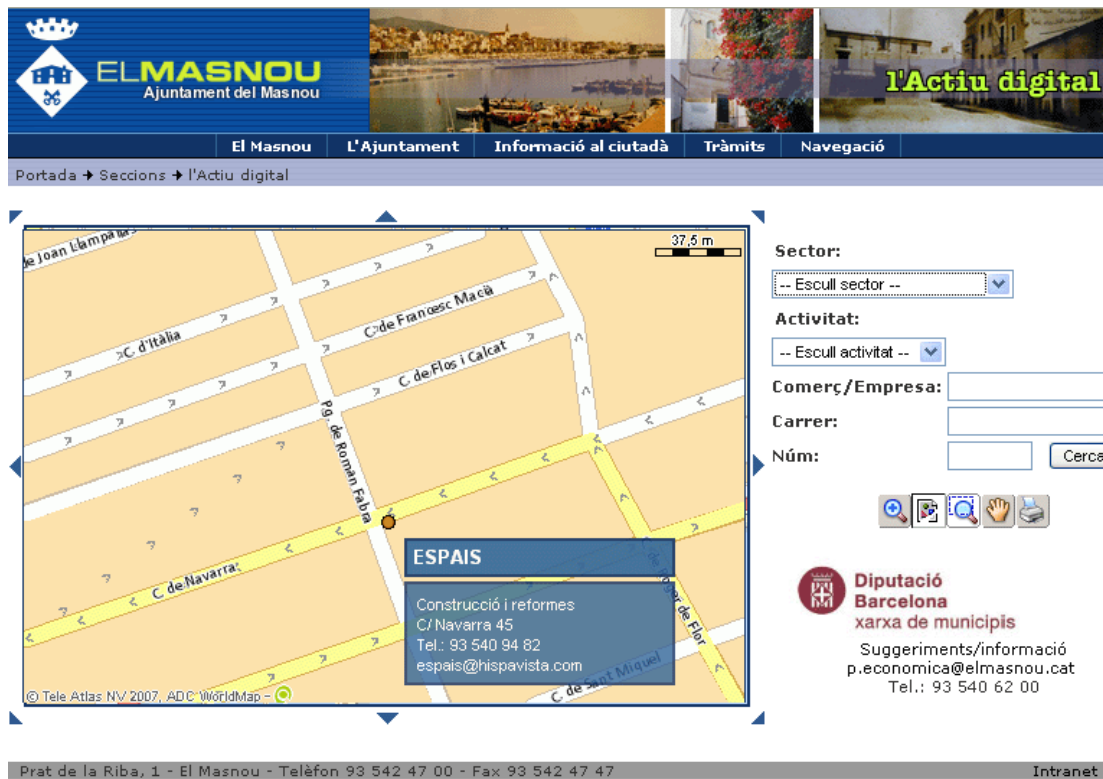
ELMASNOU
Ajuntament del Masnou

l'Actiu digital

El Masnou | L'Ajuntament | Informació al ciutadà | Tràmits | Navegació

Portada → Seccions → l'Actiu digital

37,5 m

de Joan Lamparias

C. d'Itàlia

C. de Francesc Macià

C. de Flos i Calcat

Pg. de Romàn Fabra

C. de Navarra

C. de Roger de Flor

C. de Sant Miquel

ESPAIS

Construcció i reformes
C/ Navarra 45
Tel.: 93 540 94 82
espais@hispavista.com

© Tele Atlas NV 2007, ADC WorldMap -

Sector:
-- Escull sector --
Activitat:
-- Escull activitat --
Comerç/Empresa:
Carrer:
Núm:
Cerca

Diputació Barcelona
xarxa de municipis

Suggeriments/informació
p.economica@elmasnou.cat
Tel.: 93 540 62 00

Prat de la Riba, 1 - El Masnou - Telèfon 93 542 47 00 - Fax 93 542 47 47

Intranet